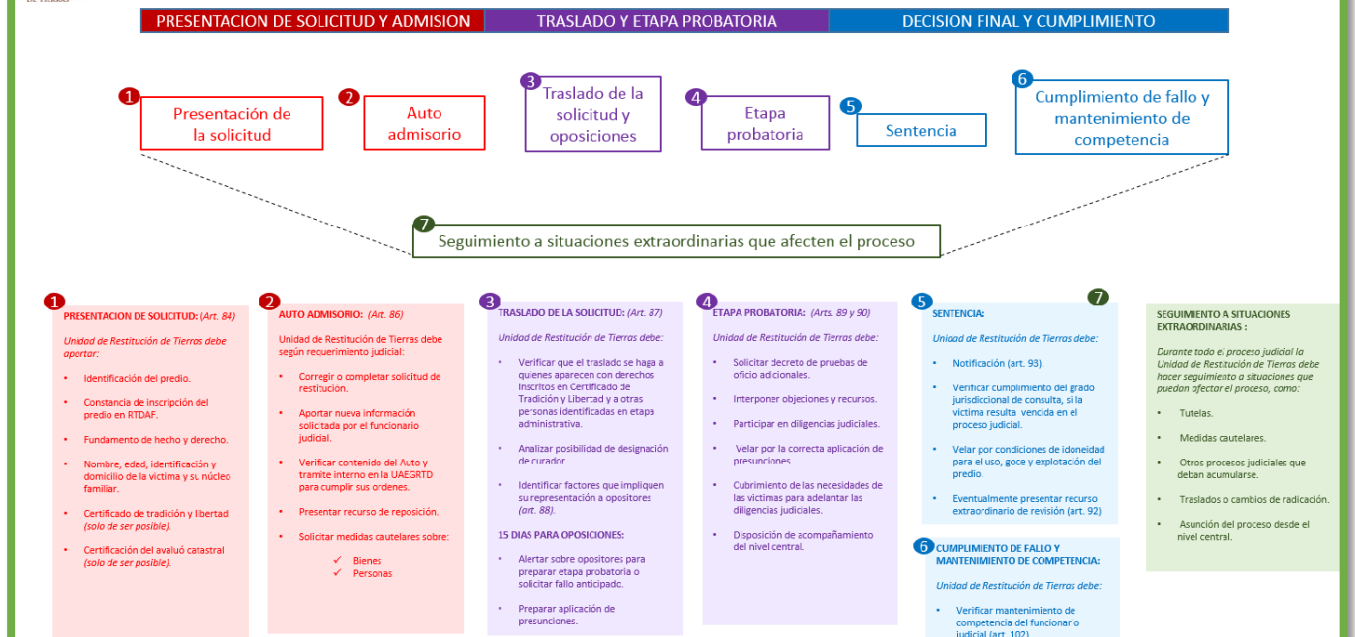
PRESENTACION DE SOLICITUD Y ADMISION | TRASLADO Y ETAPA PROBATORIA | DECISION FINAL Y CUMPLIMIENTO

1 Presentación de la solicitud

2 Auto admisorio

3 Traslado de la solicitud y oposiciones

4 Etapa probatoria

5 Sentencia

6 Cumplimiento de fallo y mantenimiento de competencia

7 Seguimiento a situaciones extraordinarias que afecten el proceso

1 PRESENTACION DE SOLICITUD: (Art. 84)

Unidad de Restitución de Tierras debe aportar:

• Identificación del predio.
• Constancia de inscripción del predio en RTDAF.
• Fundamento de hecho y derecho.
• Nombre, eded, identificación y domicilio de la victima y su núcleo familiar.
• Certificado de tradición y libertad (solo de ser posible).
• Certificación del avaluó catastral (solo de ser posible).

2 AUTO ADMISORIO: (Art. 86)

Unidad de Restitución de Tierras debe según requerimiento judicial:

• Corregir o completar solicitud de restitución.
• Aportar nueva información solicitada por el funcionario judicial.
• Verificar contenido del Auto y tramite interno en la UAESRTD para cumplir sus ordenes.
• Presentar recurso de reposición.
• Solicitar medidas cautelares sobre:
✓ Bienes
✓ Personas

3 TRASLADO DE LA SOLICITUD: (Art. 87)

Unidad de Restitución de Tierras debe:

• Verificar que el traslado se haga a quienes aparecen con derechos inscritos en Certificado de Tradición y Libertad y a otras personas identificadas en etapa administrativa.
• Analizar posibilidad de designación de curador.
• Identificar factores que impliquen su representación a opositores (art. 88).

15 DIAS PARA OPOSICIONES:

• Alertar sobre opositores para preparar etapa probatoria o solicitar fallo anticipado.
• Preparar aplicación de presunciones.

4 ETAPA PROBATORIA: (Arts. 89 y 90)

Unidad de Restitución de Tierras debe:

• Solicitar decreto de pruebas de oficio adicionales.
• Interponer objeciones y recursos.
• Participar en diligencias judiciales.
• Velar por la correcta aplicación de presunciones.
• Cubrimiento de las necesidades de las victimas para adelantar las diligencias judiciales.
• Disposición de acompañamiento del nivel central.

5 SENTENCIA:

Unidad de Restitución de Tierras debe:

• Notificación (art. 93)
• Verificar cumplimiento del grado jurisdiccional de consulta, si la victima resulta vencida en el proceso judicial.
• Velar por condiciones de idoneidad para el uso, goce y explotación del predio.
• Eventualmente presentar recurso extraordinario de revisión (art. 92)

7 SEGUIMIENTO A SITUACIONES EXTRAORDINARIAS :

Durante todo el proceso judicial la Unidad de Restitución de Tierras debe hacer seguimiento a situaciones que puedan afectar el proceso, como:

• Tutelas.
• Medidas cautelares.
• Otros procesos judiciales que deban acumularse.
• Traslados o cambios de radicación.
• Asunción del proceso desde el nivel central.

6 CUMPLIMIENTO DE FALLO Y MANTENIMIENTO DE COMPETENCIA:

Unidad de Restitución de Tierras debe:

• Verificar mantenimiento de competencia del funcionario judicial (art. 102)